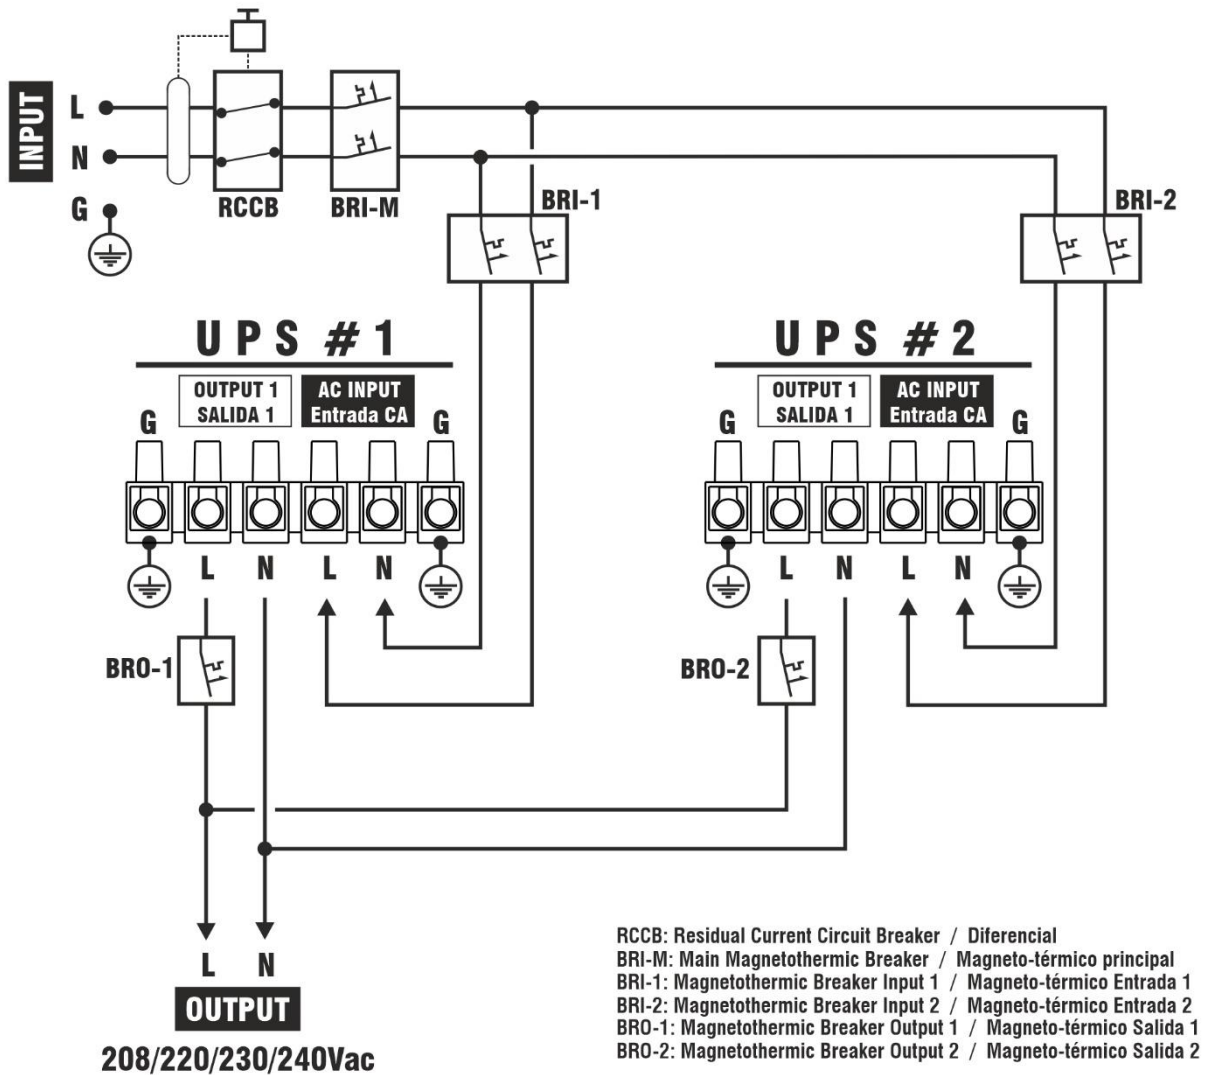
INPUT
L
N
G
RCCB
BRI-M
BRI-1
BRI-2

UPS #1
OUTPUT 1
SALIDA 1
AC INPUT
Entrada CA
G
G
L N L N

UPS #2
OUTPUT 1
SALIDA 1
AC INPUT
Entrada CA
G
G
L N L N

BRO-1
BRO-2

L N
OUTPUT
208/220/230/240Vac

RCCB: Residual Current Circuit Breaker / Diferencial
BRI-M: Main Magnetothermic Breaker / Magneto-térmico principal
BRI-1: Magnetothermic Breaker Input 1 / Magneto-térmico Entrada 1
BRI-2: Magnetothermic Breaker Input 2 / Magneto-térmico Entrada 2
BRO-1: Magnetothermic Breaker Output 1 / Magneto-térmico Salida 1
BRO-2: Magnetothermic Breaker Output 2 / Magneto-térmico Salida 2